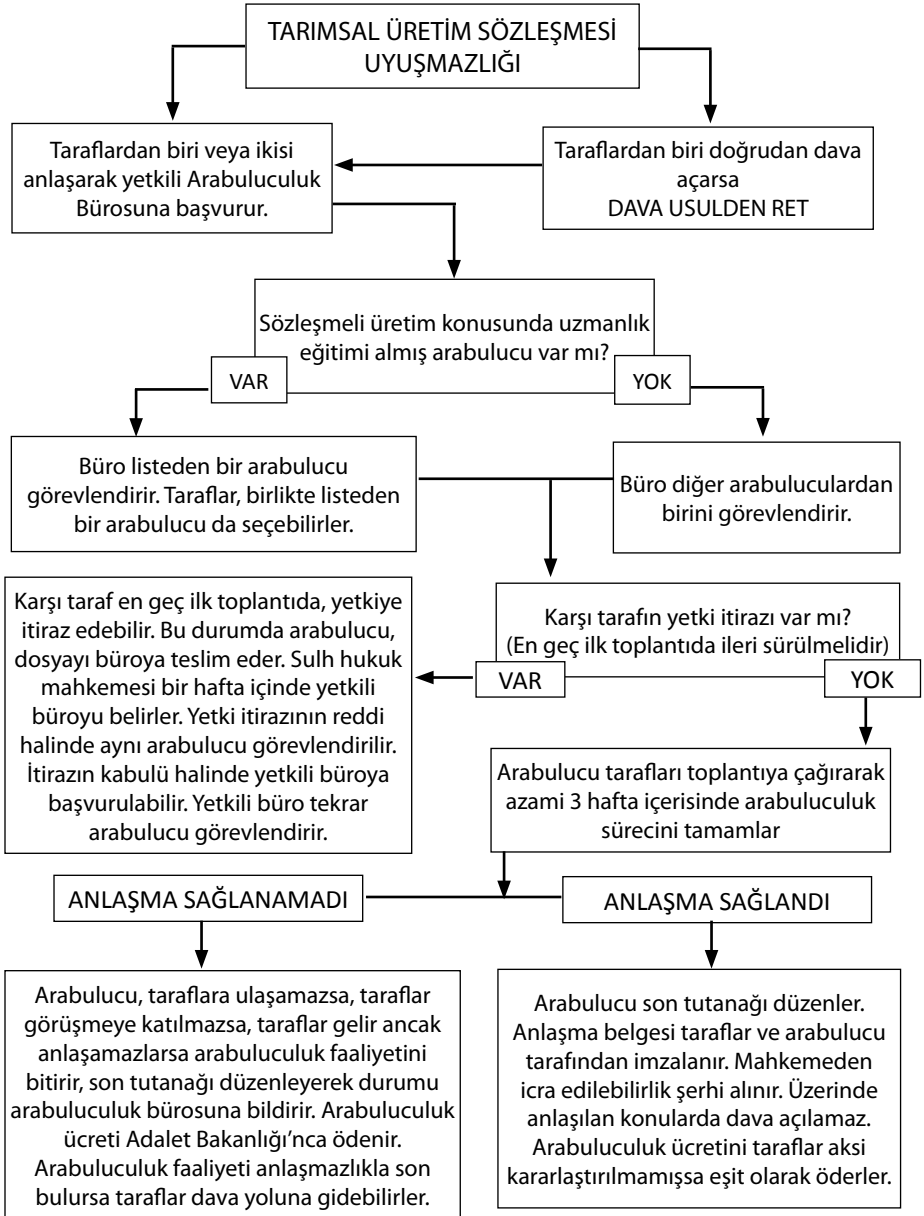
TARIMSAL ÜRETİM SÖZLEŞMESİ UYUŞMAZLIĞI

Taraflardan biri veya ikisi anlaşarak yetkili Arabuluculuk Bürosuna başvurur.

Taraflardan biri doğrudan dava açarsa
DAVA USULDEN RET

Sözleşmeli üretim konusunda uzmanlık eğitimi almış arabulucu var mı?

VAR

YOK

Büro listeden bir arabulucu görevlendirir. Taraflar, birlikte listeden bir arabulucu da seçebilirler.

Büro diğer arabuluculardan birini görevlendirir.

Karşı taraf en geç ilk toplantıda, yetkiye itiraz edebilir. Bu durumda arabulucu, dosyayı büroya teslim eder. Sulh hukuk mahkemesi bir hafta içinde yetkili büroyu belirler. Yetki itirazının reddi halinde aynı arabulucu görevlendirilir. İtirazın kabulü halinde yetkili büroya başvurulabilir. Yetkili büro tekrar arabulucu görevlendirir.

Karşı tarafın yetki itirazı var mı?
(En geç ilk toplantıda ileri sürülmelidir)

VAR

YOK

Arabulucu tarafları toplantıya çağırarak azami 3 hafta içerisinde arabuluculuk sürecini tamamlar

ANLAŞMA SAĞLANAMADI

ANLAŞMA SAĞLANDI

Arabulucu, taraflara ulaşamazsa, taraflar görüşmeye katılmazsa, taraflar gelir ancak anlaşamazlarsa arabuluculuk faaliyetini bitirir, son tutanağı düzenleyerek durumu arabuluculuk bürosuna bildirir. Arabuluculuk ücreti Adalet Bakanlığı'nca ödenir. Arabuluculuk faaliyeti anlaşmazlıkla son bulursa taraflar dava yoluna gidebilirler.

Arabulucu son tutanağı düzenler. Anlaşma belgesi taraflar ve arabulucu tarafından imzalanır. Mahkemeden icra edilebilirlik şerhi alınır. Üzerinde anlaşılan konularda dava açılamaz. Arabuluculuk ücretini taraflar aksi kararlaştırılmamışsa eşit olarak öderler.